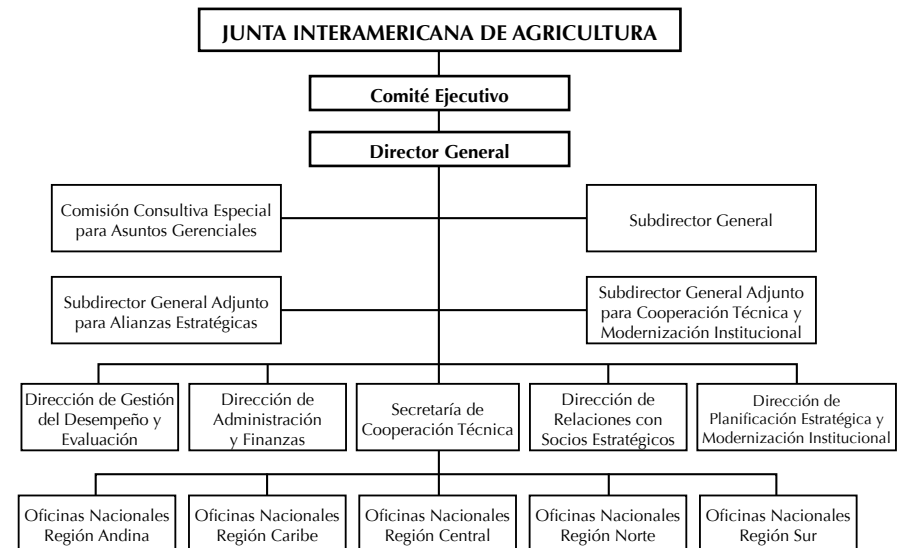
JUNTA INTERAMERICANA DE AGRICULTURA

Comité Ejecutivo

Director General

Comisión Consultiva Especial para Asuntos Gerenciales

Subdirector General

Subdirector General Adjunto para Alianzas Estratégicas

Subdirector General Adjunto para Cooperación Técnica y Modernización Institucional

Dirección de Gestión del Desempeño y Evaluación

Dirección de Administración y Finanzas

Secretaría de Cooperación Técnica

Dirección de Relaciones con Socios Estratégicos

Dirección de Planificación Estratégica y Modernización Institucional

Oficinas Nacionales Región Andina

Oficinas Nacionales Región Caribe

Oficinas Nacionales Región Central

Oficinas Nacionales Región Norte

Oficinas Nacionales Región Sur